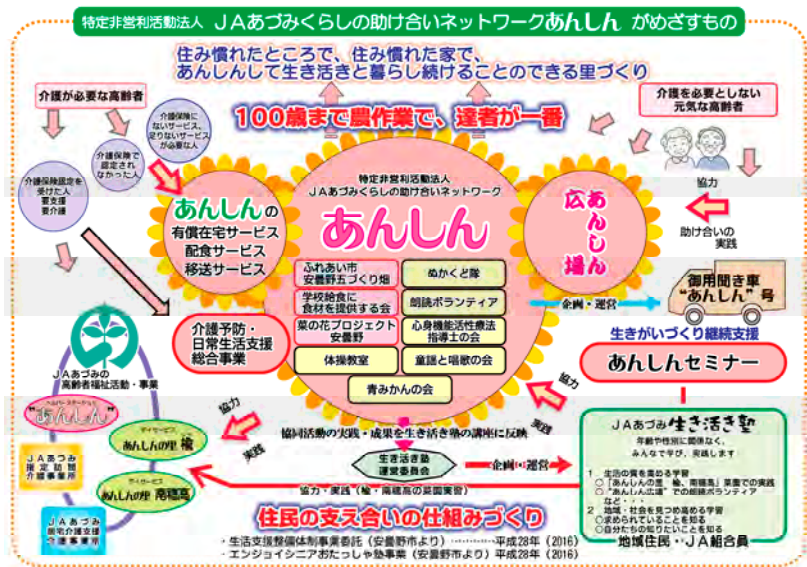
特定非営利活動法人 ＪＡあづみくらしの助け合いネットワークあんしん がめざすもの

住み慣れたところで、住み慣れた家で、
あんしんして生き活きと暮らし続けることのできる里づくり

100歳まで農作業で、達者が一番

介護が必要な高齢者

介護保険に該当しないサービスが必要な人

介護保険で認定されなかった人

介護保険認定を受けた人
要支援
要介護

介護を必要としない元気な高齢者

協力

助け合いの実践

特定非営利活動法人
ＪＡあづみくらしの助け合いネットワーク
あんしん

あんしんの
有償在宅サービス
配食サービス
移送サービス

広場あんしん

ふれあい市 安曇野五づくり畑
ぬかくど隊
学校給食に食材を提供する会
朗読ボランティア
菜の花プロジェクト安曇野
心身機能活性療法指導士の会
体操教室
童謡と唱歌の会
青みかんの会

企画・運営

御用聞き車
"あんしん"号

生きがいづくり継続支援

あんしんセミナー

介護予防・
日常生活支援
総合事業

ＪＡあづみの
高齢者福祉活動・事業

ヘルパーステーション
"あんしん"

デイサービス
あんしんの里 穂

デイサービス
あんしんの里 南穂高

ＪＡあづみ
指定訪問介護事業所

ＪＡあづみ
居宅介護支援事業所

協力

実践

協同活動の実践・成果を生き活き塾の講座に反映

生き活き塾
運営委員会

企画・運営

協力・実践（輪・南穂高の菜園実習）

実践

協力

ＪＡあづみ 生き活き塾
年齢や性別に関係なく、みんなで学び、実践します
1 生活の質を高める学習
○「あんしんの里 輪、南穂高」菜園での実践
○"あんしん広場"での継続ボランティア
など・・・
2 地域・社会を見つめる学習
○求められていることを知る
○自分たちの知りたいことを知る

地域住民・ＪＡ組合員

住民の支え合いの仕組みづくり

・生活支援整備体制事業委託（安曇野市より）・・・・・・平成28年（2016）
・エンジョイシニアおたっしゃ塾事業（安曇野市より）平成28年（2016）